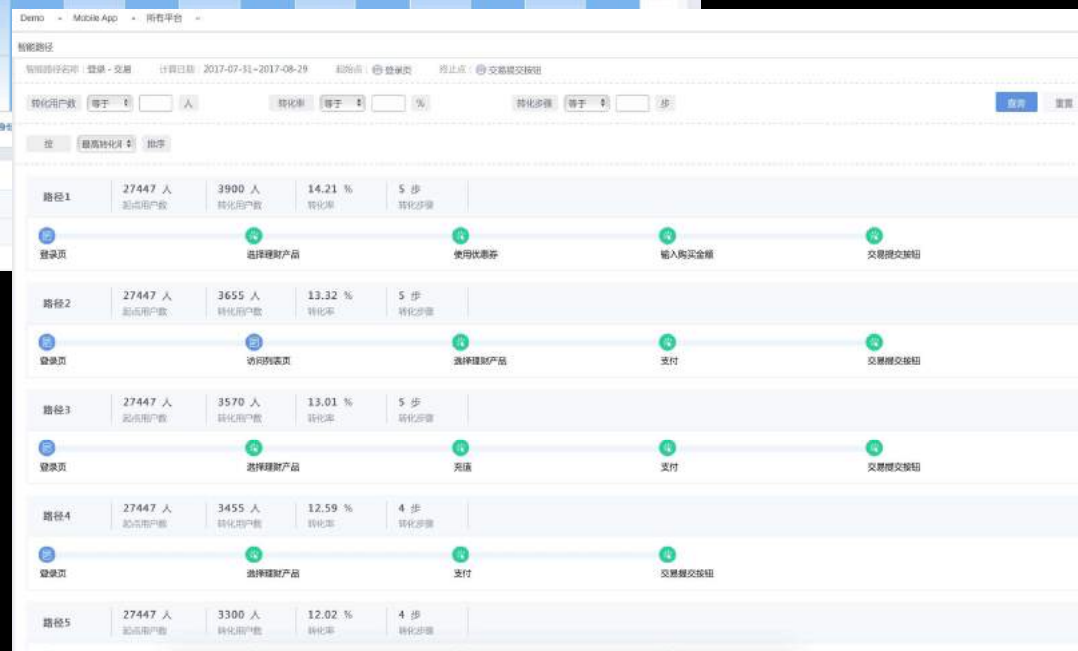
Demo » Mobile App » 所有平台 »

智能路径

智能路径名称：登录 - 交易　计算日期：2017-07-31~2017-08-29　起始点：登录页　终止点：交易提交按钮

转化用户数 等于 人　转化率 等于 %　转化步骤 等于 步　查询　重置

按 最高转化率 排序

路径1 | 27447 人 起点用户数 | 3900 人 转化用户数 | 14.21 % 转化率 | 5 步 转化步骤
登录页　选择理财产品　使用优惠券　输入购买金额　交易提交按钮

路径2 | 27447 人 起点用户数 | 3655 人 转化用户数 | 13.32 % 转化率 | 5 步 转化步骤
登录页　访问列表页　选择理财产品　支付　交易提交按钮

路径3 | 27447 人 起点用户数 | 3570 人 转化用户数 | 13.01 % 转化率 | 5 步 转化步骤
登录页　选择理财产品　充值　支付　交易提交按钮

路径4 | 27447 人 起点用户数 | 3455 人 转化用户数 | 12.59 % 转化率 | 4 步 转化步骤
登录页　选择理财产品　支付　交易提交按钮

路径5 | 27447 人 起点用户数 | 3300 人 转化用户数 | 12.02 % 转化率 | 4 步 转化步骤